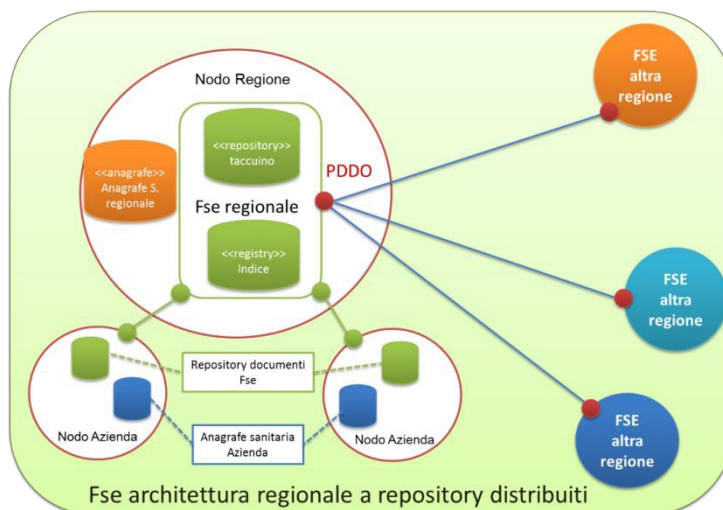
Nodo Regione

<<anagrafe>>
Anagrafe S.
regionale

<<repository>>
taccuino

Fse regionale

<<registry>>
Indice

PDDO

FSE
altra
regione

FSE
altra
regione

FSE
altra
regione

Repository documenti
Fse

Anagrafe sanitaria
Azienda

Nodo Azienda

Nodo Azienda

Fse architettura regionale a repository distribuiti